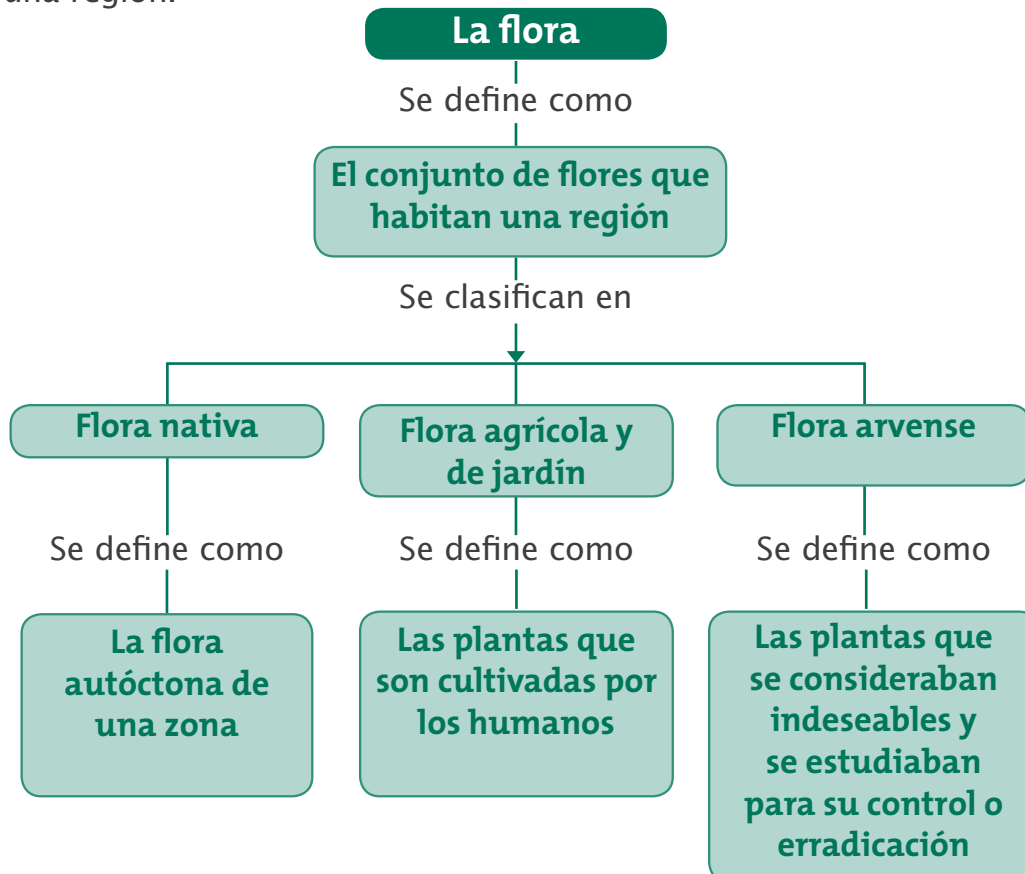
una región.

La flora

Se define como

El conjunto de flores que habitan una región

Se clasifican en

Flora nativa

Se define como

La flora autóctona de una zona

Flora agrícola y de jardín

Se define como

Las plantas que son cultivadas por los humanos

Flora arvense

Se define como

Las plantas que se consideraban indeseables y se estudiaban para su control o erradicación